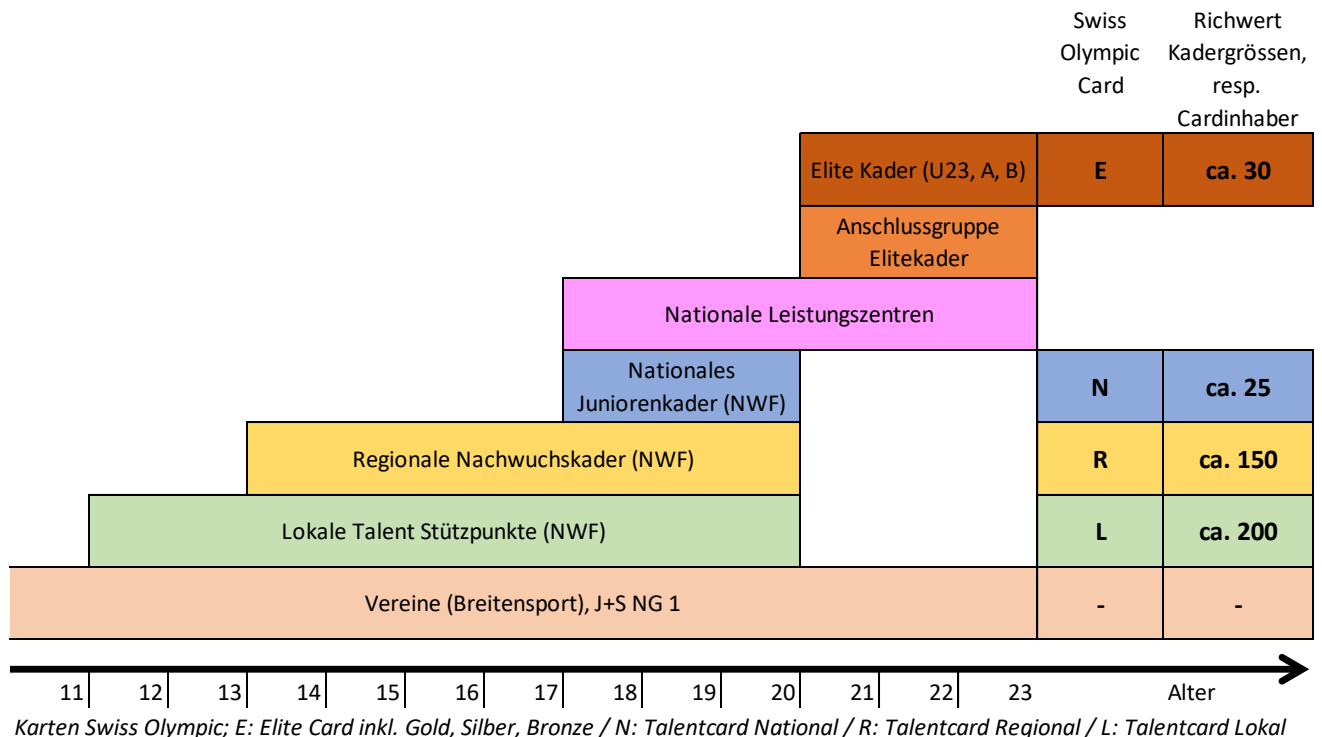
Swiss Olympic Card

Richwert Kadergrössen, resp. Cardinhaber

Elite Kader (U23, A, B)

E

ca. 30

Anschlussgruppe Elitekader

Nationale Leistungszentren

Nationales Juniorenkader (NWF)

N

ca. 25

Regionale Nachwuchskader (NWF)

R

ca. 150

Lokale Talent Stützpunkte (NWF)

L

ca. 200

Vereine (Breitensport), J+S NG 1

-

-

11 12 13 14 15 16 17 18 19 20 21 22 23 Alter

Karten Swiss Olympic; E: Elite Card inkl. Gold, Silber, Bronze / N: Talentcard National / R: Talentcard Regional / L: Talentcard Lokal